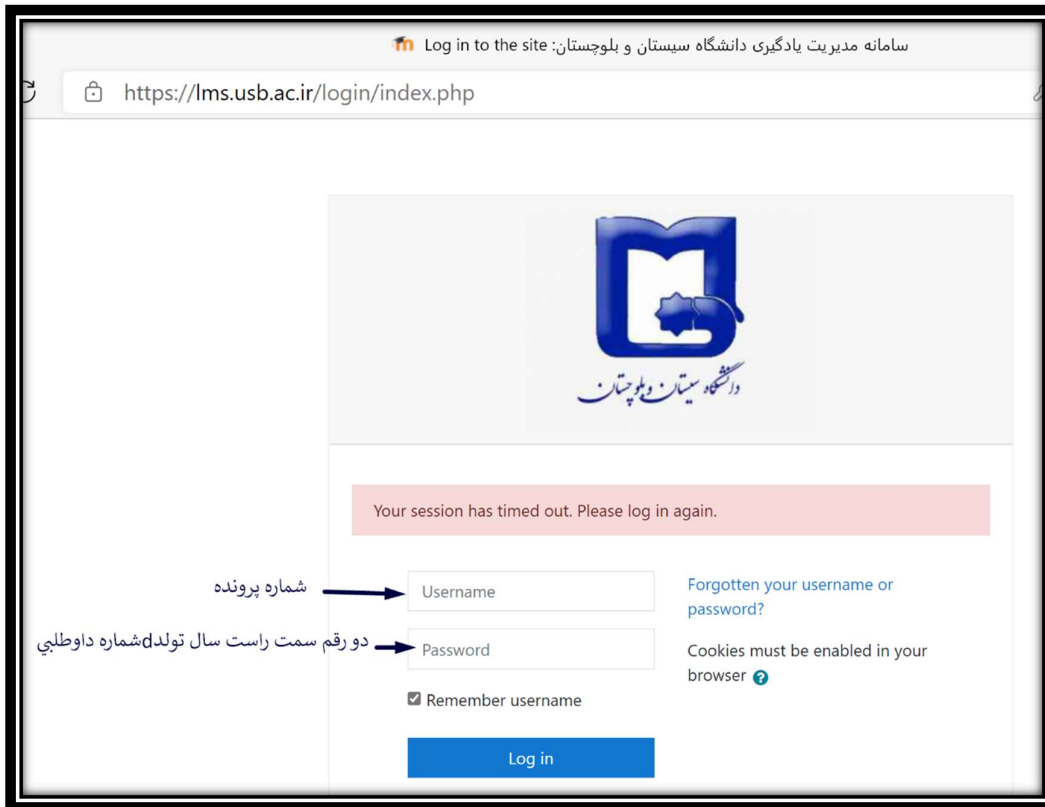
سامانه مدیریت یادگیری دانشگاه سیستان و بلوچستان: Log in to the site

https://lms.usb.ac.ir/login/index.php

دانشگاه سیستان و بلوچستان

Your session has timed out. Please log in again.

شماره پرونده

Username

دو رقم سمت راست سال تولدdشماره داوطلبي

Password

Remember username

Log in

Forgotten your username or password?

Cookies must be enabled in your browser